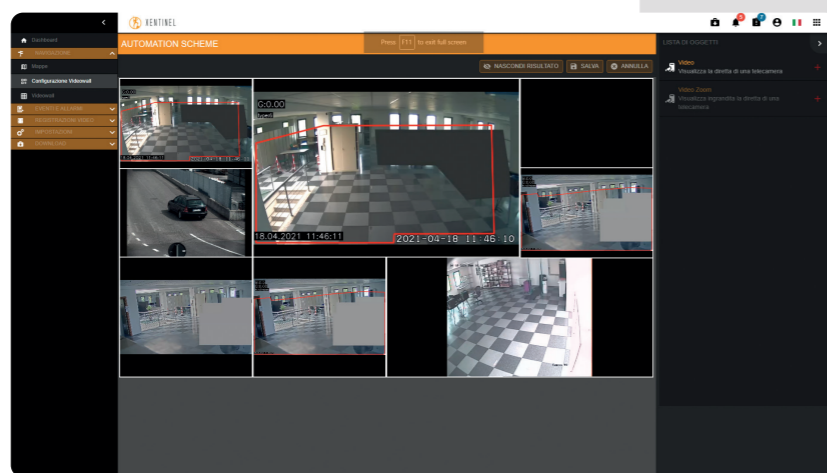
RENTINEL

Dashboard
NAVIGATORE
Mappe
Configurazione Videowall
Videowall
EVENTI E ALLARMI
REGISTRAZIONI VIDEO
IMPOSTAZIONI
DOWNLOAD

AUTOMATION SCHEME

Press F11 to exit full screen

NASCONDI RISULTATO
SALVA
ANNULLA

LISTA DI OGGETTI

Video
Visualizza la diretta di una telecamera

Video Zoom
Visualizza ingrandita la diretta di una telecamera

18.04.2021 11:46:11
2021-04-18 11:46 10